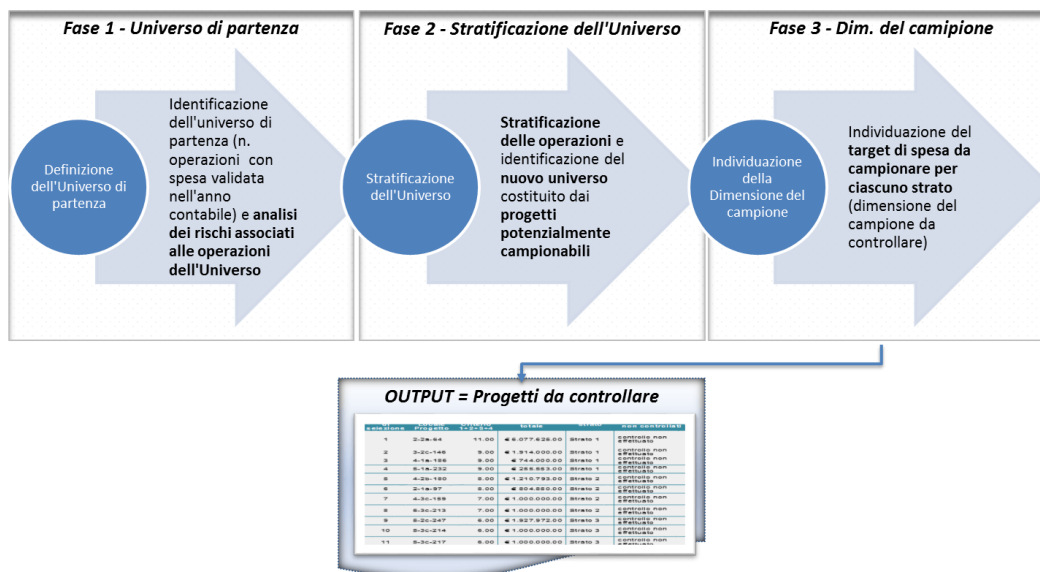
Fase 1 - Universo di partenza

Definizione dell'Universo di partenza

Identificazione dell'universo di partenza (n. operazioni con spesa validata nell'anno contabile) e analisi dei rischi associati alle operazioni dell'Universo

Fase 2 - Stratificazione dell'Universo

Stratificazione dell'Universo

Stratificazione delle operazioni e identificazione del nuovo universo costituito dai progetti potenzialmente campionabili

Fase 3 - Dim. del campione

Individuazione della Dimensione del campione

Individuazione del target di spesa da campionare per ciascuno strato (dimensione del campione da controllare)

OUTPUT = Progetti da controllare

| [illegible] selezione | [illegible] Progetto | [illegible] 1+2+3+4 | totale | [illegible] | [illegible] con controlli |
|---|---|---|---|---|---|
| 1 | 2-2a-64 | 11.00 | € 6.077.626.00 | Strato 1 | controllo non effettuato |
| 2 | 2-2c-146 | 9.00 | € 1.514.000.00 | Strato 1 | controllo non effettuato |
| 3 | 4-1a-156 | 9.00 | € 744.000.00 | Strato 1 | controllo non effettuato |
| 4 | 5-1a-232 | 9.00 | € 256.553.00 | Strato 1 | controllo non effettuato |
| 5 | 4-2b-180 | 9.00 | € 1.210.793.00 | Strato 2 | controllo non effettuato |
| 6 | 2-1a-97 | 8.00 | € 604.550.00 | Strato 2 | controllo non effettuato |
| 7 | 4-3c-189 | 7.00 | € 1.000.000.00 | Strato 2 | controllo non effettuato |
| 8 | 5-3c-213 | 7.00 | € 1.000.000.00 | Strato 2 | controllo non effettuato |
| 9 | 5-2c-247 | 6.00 | € 1.927.572.00 | Strato 3 | controllo non effettuato |
| 10 | 5-3c-214 | 6.00 | € 1.000.000.00 | Strato 3 | controllo non effettuato |
| 11 | 5-3c-217 | 6.00 | € 1.000.000.00 | Strato 3 | controllo non effettuato |